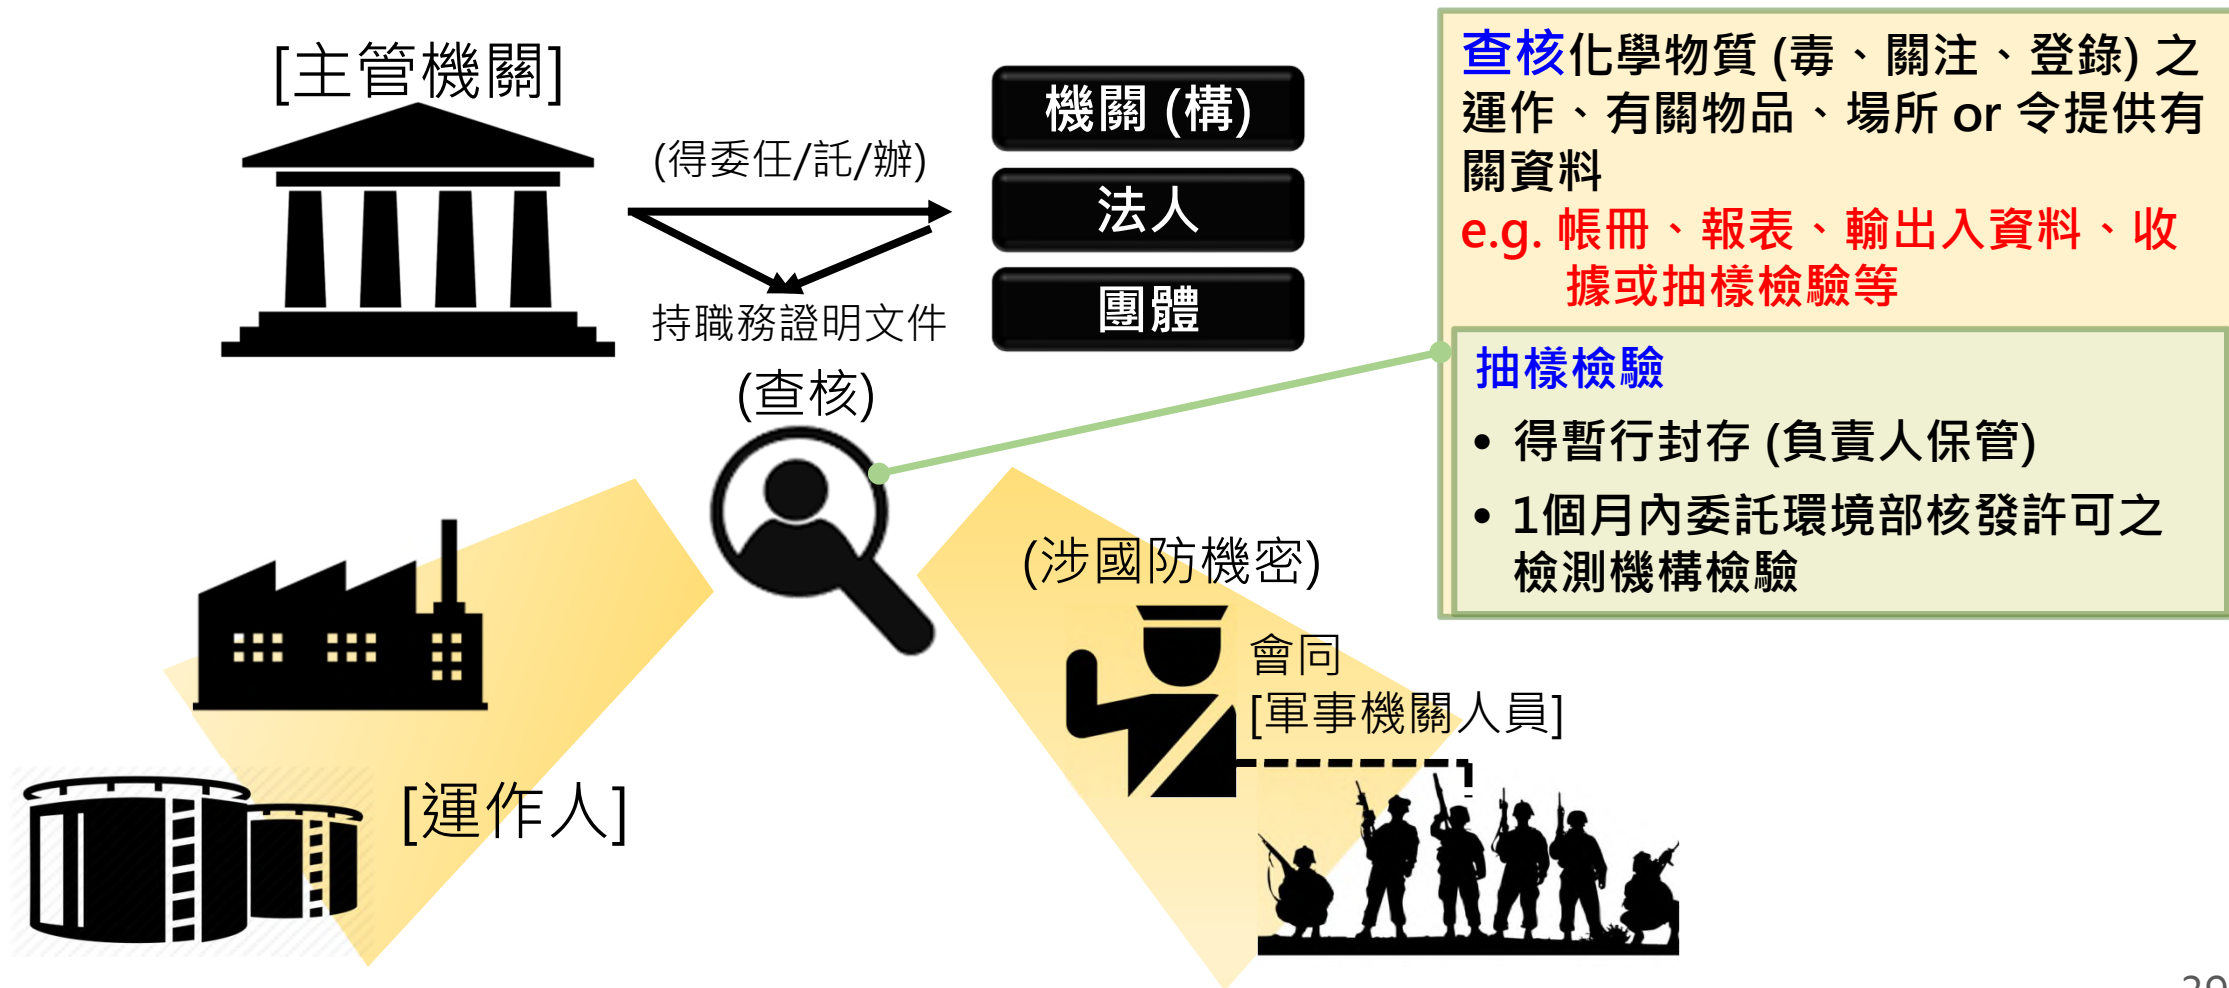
[主管機關]

(得委任/託/辦)

持職務證明文件

機關 (構)

法人

團體

查核化學物質 (毒、關注、登錄) 之運作、有關物品、場所 or 令提供有關資料

e.g. 帳冊、報表、輸出入資料、收據或抽樣檢驗等

抽樣檢驗

• 得暫行封存 (負責人保管)

• 1個月內委託環境部核發許可之檢測機構檢驗

(查核)

(涉國防機密)

會同
[軍事機關人員]

[運作人]

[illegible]